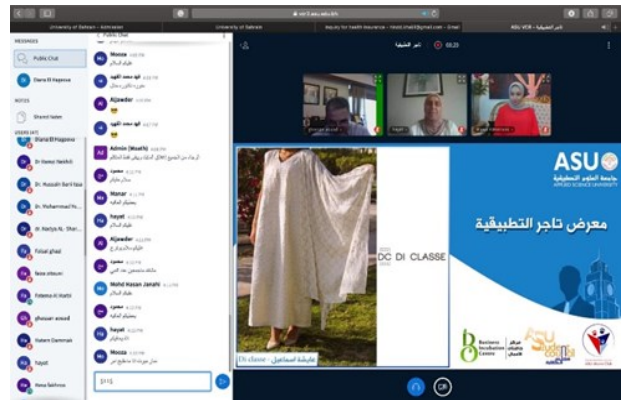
University of Bahrain - Admission
University of Bahrain
Inquiry for health insurance
ASU VCR

MESSAGES
Public Chat
Diana El Hajjeeva

NOTES
Shared Notes

USERS
Diana El Hajjeeva
Dr Hawaz Naishi
Dr. Mussalih Barji
Dr. Mohammad
dr. Nadya AL Sheri
Faisal ghazi
faisa alnasei
Fatema Al Harbi
ghassan aoued
Hatem Dammak
hayat
Hesa Sakhroo

Public Chat
Moosa
عليكم السلام
Hjawder
Admin (Moath)
Manar
hayat
Hjawder
Mohd Hasan Janahi
عليكم السلام
hayat
Moosa

معرض تاجر التطبيقية
ASU
جامعة العلوم التطبيقية
APPLIED SCIENCE UNIVERSITY
DC DI CLASSE
Di classe
عايشة اسماعيل
Business Incubation Centre